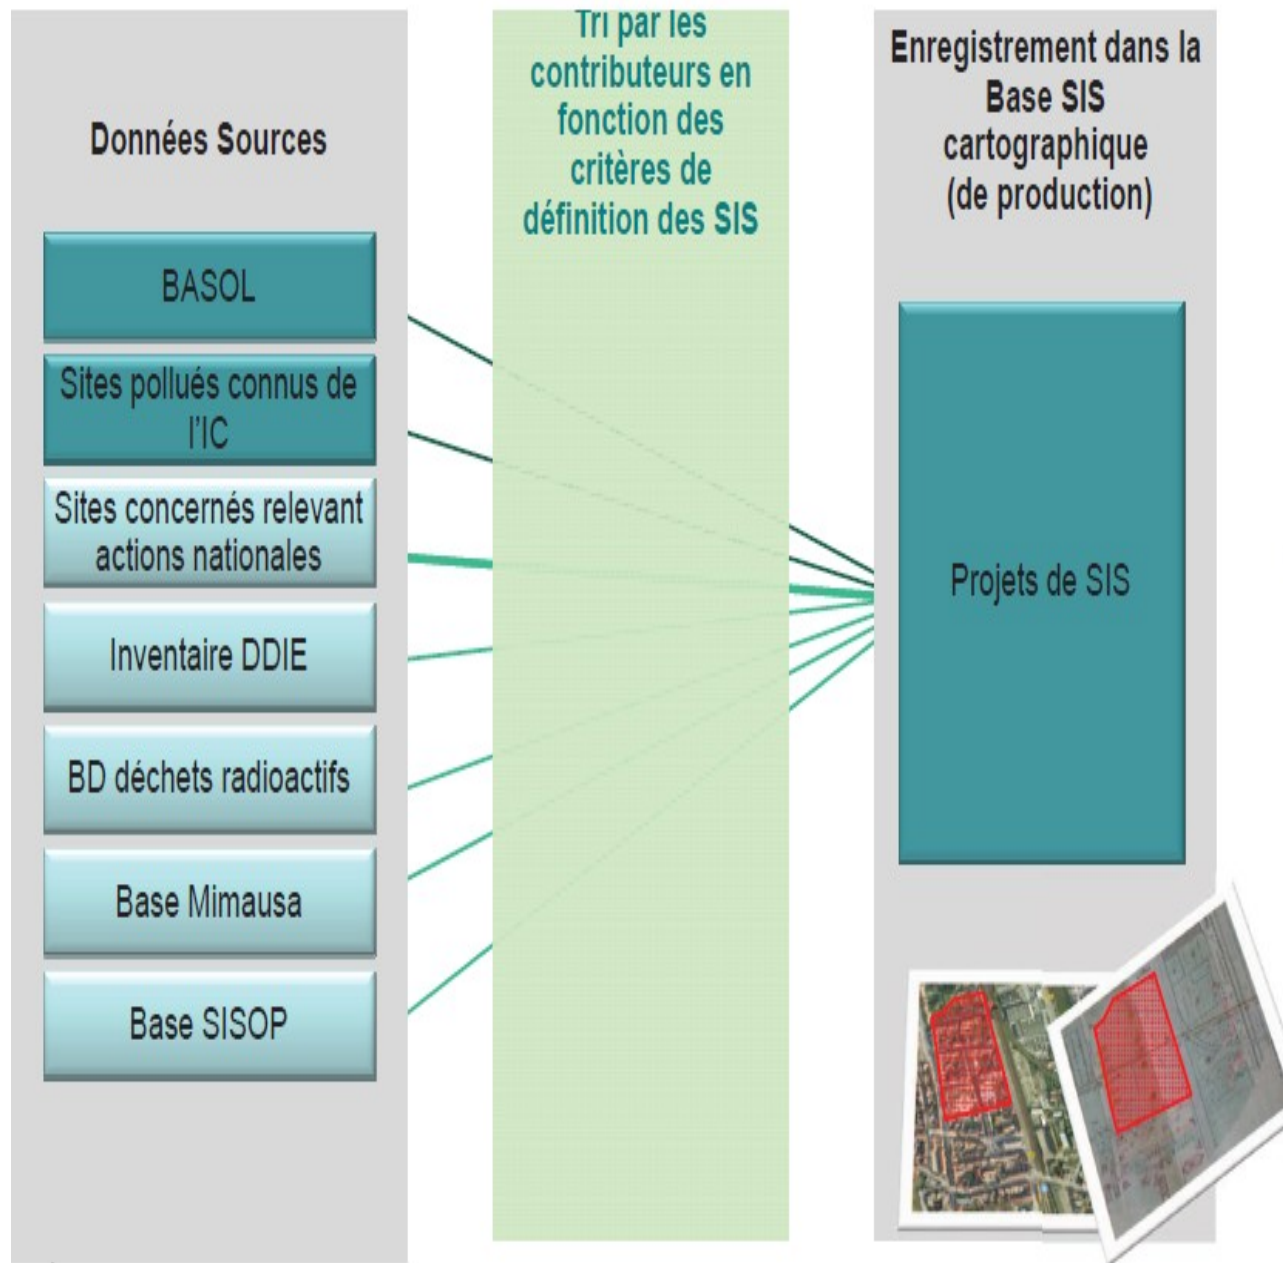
Données Sources

BASOL

Sites pollués connus de l'IC

Sites concernés relevant actions nationales

Inventaire DDIE

BD déchets radioactifs

Base Mimausa

Base SISOP

Tri par les contributeurs en fonction des critères de définition des SIS

Enregistrement dans la Base SIS cartographique (de production)

Projets de SIS